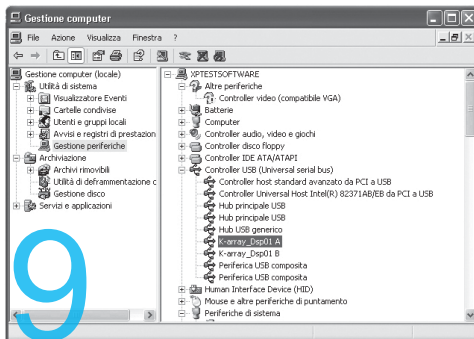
Gestione computer

File Azione Visualizza Finestra ?

Gestione computer (locale)
Utilità di sistema
Visualizzatore Eventi
Cartelle condivise
Utenti e gruppi locali
Avvisi e registri di prestazion
Gestione periferiche
Archiviazione
Archivi rimovibili
Utilità di deframmentazione c
Gestione disco
Servizi e applicazioni

XPTESTSOFTWARE
Altre periferiche
Controller video (compatibile VGA)
Batterie
Computer
Controller audio, video e giochi
Controller disco floppy
Controller IDE ATA/ATAPI
Controller USB (Universal serial bus)
Controller host standard avanzato da PCI a USB
Controller Universal Host Intel(R) 82371AB/EB da PCI a USB
Hub principale USB
Hub principale USB
Hub USB generico
K-array_Dsp01 A
K-array_Dsp01 B
Periferica USB composita
Periferica USB composita
Human Interface Device (HID)
Mouse e altre periferiche di puntamento
Periferiche di sistema

9